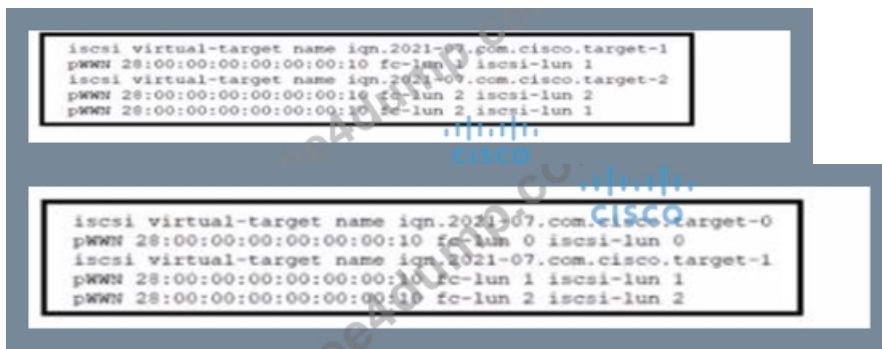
iscsi virtual-target name iqn.2021-07.com.cisco.target-1
pWWN 28:00:00:00:00:00:00:10 fc-lun 1 iscsi-lun 1
iscsi virtual-target name iqn.2021-07.com.cisco.target-2
pWWN 28:00:00:00:00:00:00:10 fc-lun 2 iscsi-lun 2
pWWN 28:00:00:00:00:00:00:10 fc-lun 2 iscsi-lun 1

iscsi virtual-target name iqn.2021-07.com.cisco.target-0
pWWN 28:00:00:00:00:00:00:10 fc-lun 0 iscsi-lun 0
iscsi virtual-target name iqn.2021-07.com.cisco.target-1
pWWN 28:00:00:00:00:00:00:10 fc-lun 1 iscsi-lun 1
pWWN 28:00:00:00:00:00:00:10 fc-lun 2 iscsi-lun 2